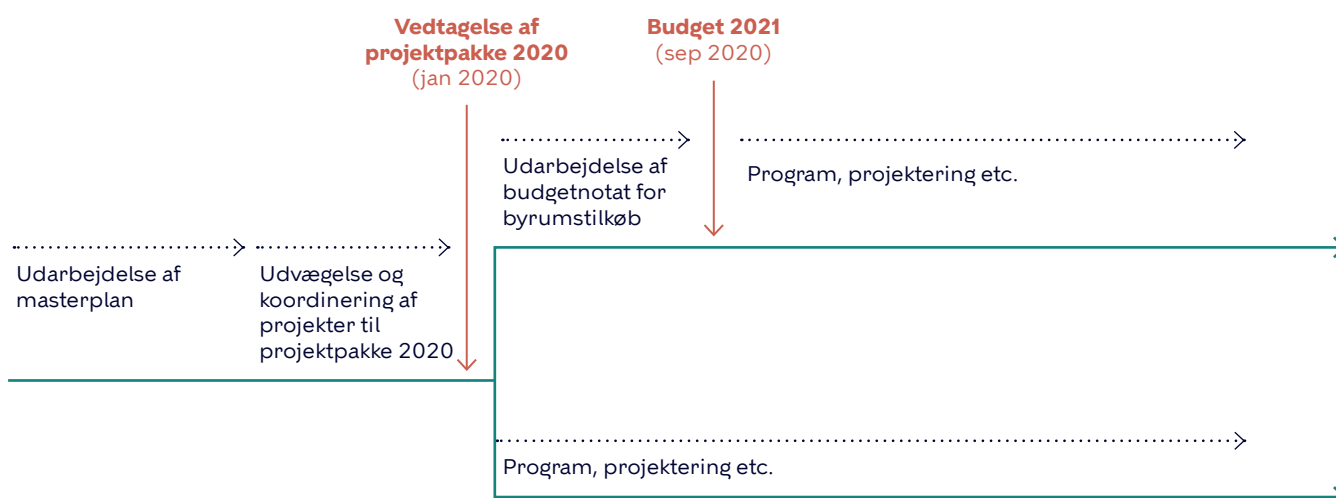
Vedtagelse af projektpakke 2020
(jan 2020)

Budget 2021
(sep 2020)

Udarbejdelse af budgetnotat for byrumstilkøb

Program, projektering etc.

Udarbejdelse af masterplan

Udvægelse og koordinering af projekter til projektpakke 2020

Program, projektering etc.